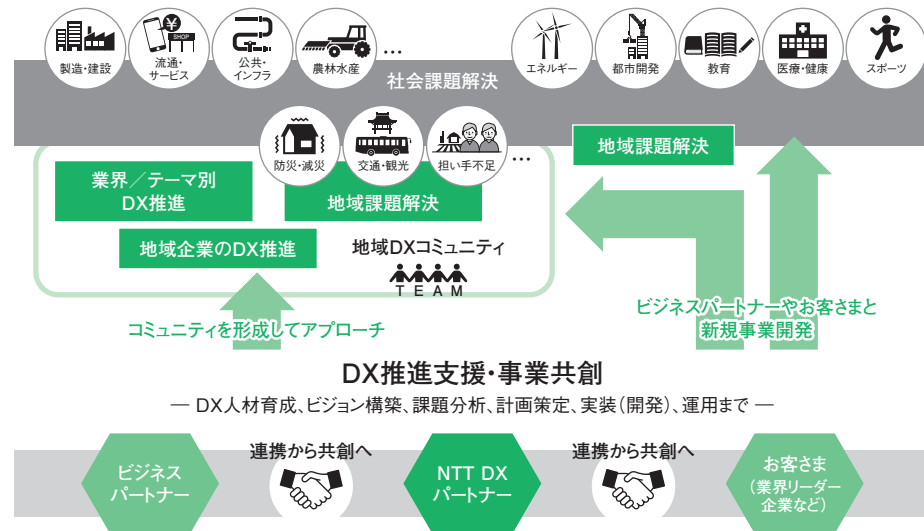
製造・建設
SHOP
流通・サービス
公共・インフラ
農林水産
…
エネルギー
都市開発
教育
医療・健康
スポーツ

社会課題解決

防災・減災
交通・観光
担い手不足
…

業界／テーマ別 DX推進

地域課題解決

地域企業のDX推進

地域DXコミュニティ

TEAM

地域課題解決

コミュニティを形成してアプローチ

ビジネスパートナーやお客さまと新規事業開発

DX推進支援・事業共創

― DX人材育成、ビジョン構築、課題分析、計画策定、実装(開発)、運用まで ―

ビジネスパートナー

連携から共創へ

NTT DX パートナー

連携から共創へ

お客さま (業界リーダー企業など)